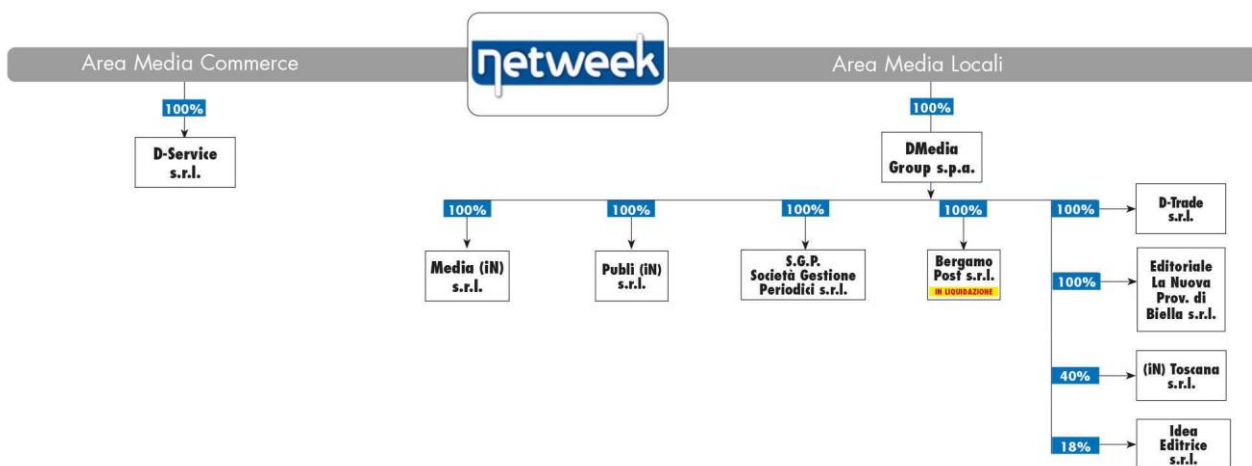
Area Media Commerce

netweek

Area Media Locali

100%

D-Service s.r.l.

100%

DMedia Group s.p.a.

100%

Media (iN) s.r.l.

100%

Publi (iN) s.r.l.

100%

S.G.P. Società Gestione Periodici s.r.l.

100%

Bergamo Post s.r.l.

IN LIQUIDAZIONE

100%

D-Trade s.r.l.

100%

Editoriale La Nuova Prov. di Biella s.r.l.

40%

(iN) Toscana s.r.l.

18%

Idea Editrice s.r.l.